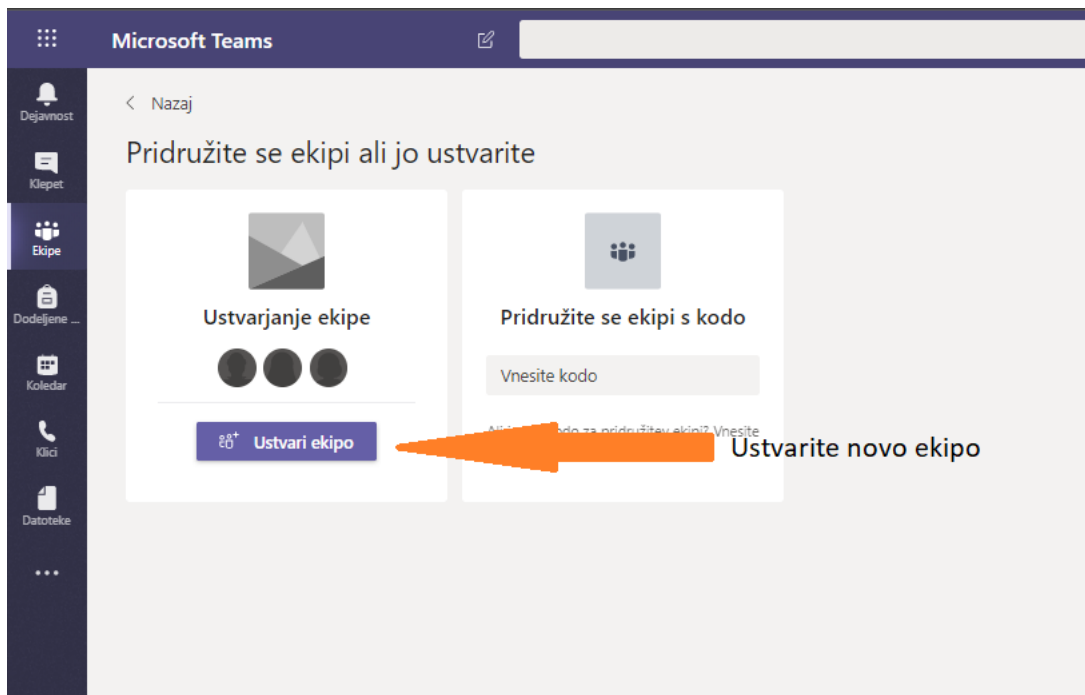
Microsoft Teams

Dejavnost

Klepet

Ekipe

Dodeljene ...

Koledar

Klici

Datoteke

...

< Nazaj

Pridružite se ekipi ali jo ustvarite

Ustvarjanje ekipe

Ustvari ekipo

Pridružite se ekipi s kodo

Vnesite kodo

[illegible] kodo za pridružitev ekipi? Vnesite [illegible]

Ustvarite novo ekipo